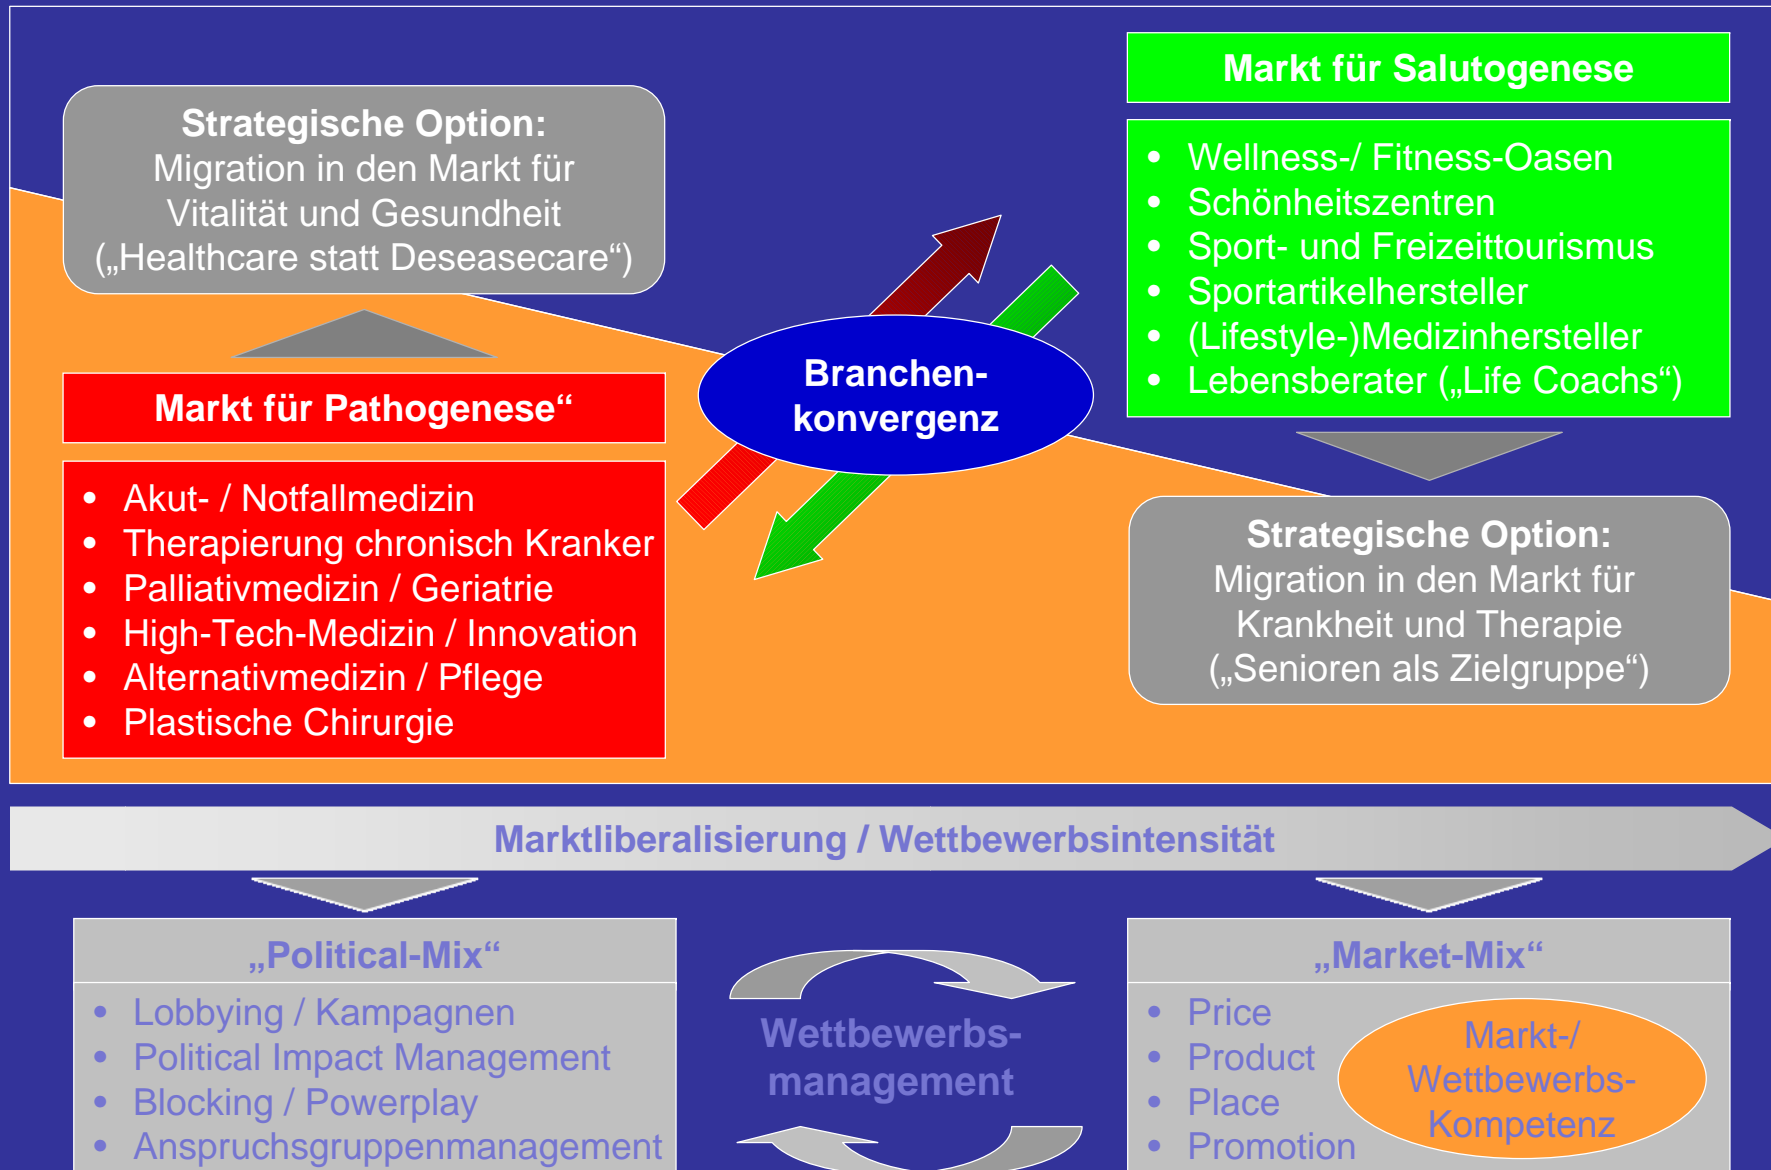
Strategische Option:
Migration in den Markt für Vitalität und Gesundheit („Healthcare statt Deseasecare“)

Markt für Salutogenese

- Wellness-/ Fitness-Oasen
- Schönheitszentren
- Sport- und Freizeittourismus
- Sportartikelhersteller
- (Lifestyle-)Medizinhersteller
- Lebensberater („Life Coachs“)

Branchen-konvergenz

Markt für Pathogenese“

- Akut- / Notfallmedizin
- Therapierung chronisch Kranker
- Palliativmedizin / Geriatrie
- High-Tech-Medizin / Innovation
- Alternativmedizin / Pflege
- Plastische Chirurgie

Strategische Option:
Migration in den Markt für Krankheit und Therapie („Senioren als Zielgruppe“)

Marktliberalisierung / Wettbewerbsintensität

„Political-Mix“

- Lobbying / Kampagnen
- Political Impact Management
- Blocking / Powerplay
- Anspruchsgruppenmanagement

Wettbewerbs-management

„Market-Mix“

- Price
- Product
- Place
- Promotion

Markt-/ Wettbewerbs-Kompetenz